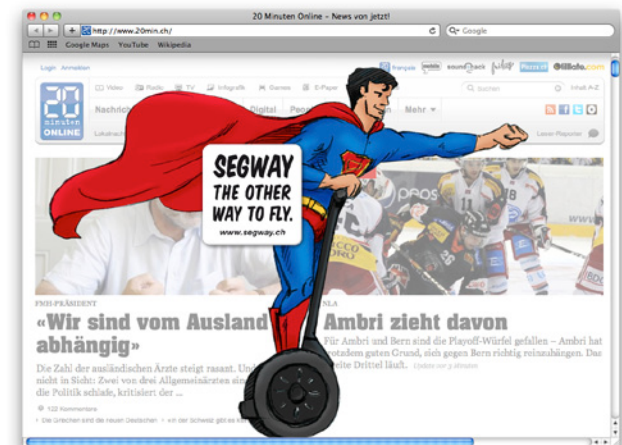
20 Minuten Online - News von jetzt!

http://www.20min.ch/

Google

Google Maps YouTube Wikipedia

Login Anmelden

français

Video Radio TV Infografik Games E-Paper

Inhalt A-Z

20 minuten ONLINE

Suchen

Nachrich

Digital

Peo

Mehr

Lokalnach

Leser-Reporter

SEGWAY THE OTHER WAY TO FLY.

www.segway.ch

FMH-PRÄSIDENT

«Wir sind vom Ausland abhängig»

Die Zahl der ausländischen Ärzte steigt rasant. Und nicht in Sicht: Zwei von drei Allgemeinärzten die Politik schlafe, kritisiert der ...

122 Kommentare

Die Griechen sind die neuen Deutschen

NLA

Ambri zieht davon

Für Ambri und Bern sind die Playoff-Würfel gefallen – Ambri hat trotzdem guten Grund, sich gegen Bern richtig reinzuhängen. Das letzte Drittel läuft.